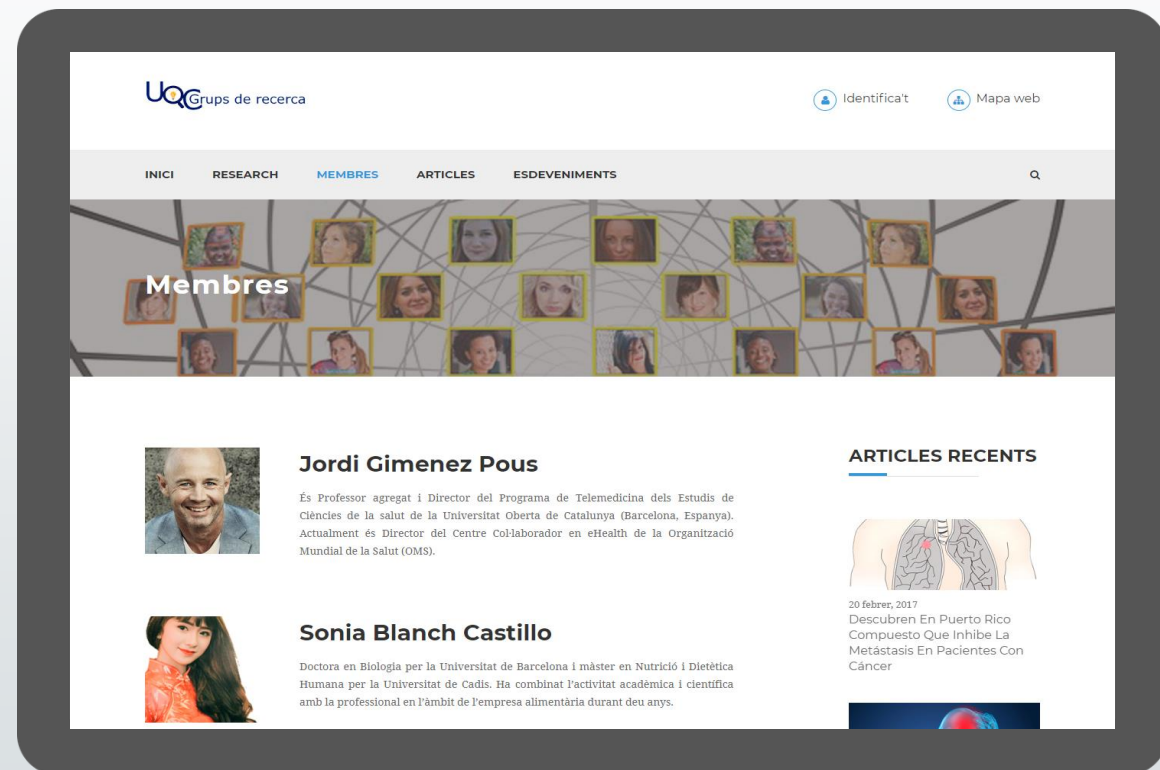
UOC Grups de recerca

Identifica't Mapa web

INICI RESEARCH MEMBRES ARTICLES ESDEVENIMENTS

Membres

Jordi Gimenez Pous

És Professor agregat i Director del Programa de Telemedicina dels Estudis de Ciències de la salut de la Universitat Oberta de Catalunya (Barcelona, Espanya). Actualment és Director del Centre Col·laborador en eHealth de la Organització Mundial de la Salut (OMS).

Sonia Blanch Castillo

Doctora en Biologia per la Universitat de Barcelona i màster en Nutrició i Dietètica Humana per la Universitat de Cadis. Ha combinat l'activitat acadèmica i científica amb la professional en l'àmbit de l'empresa alimentària durant deu anys.

ARTICLES RECENTS

20 febrer, 2017
Descubren En Puerto Rico Compuesto Que Inhibe La Metástasis En Pacientes Con Cáncer